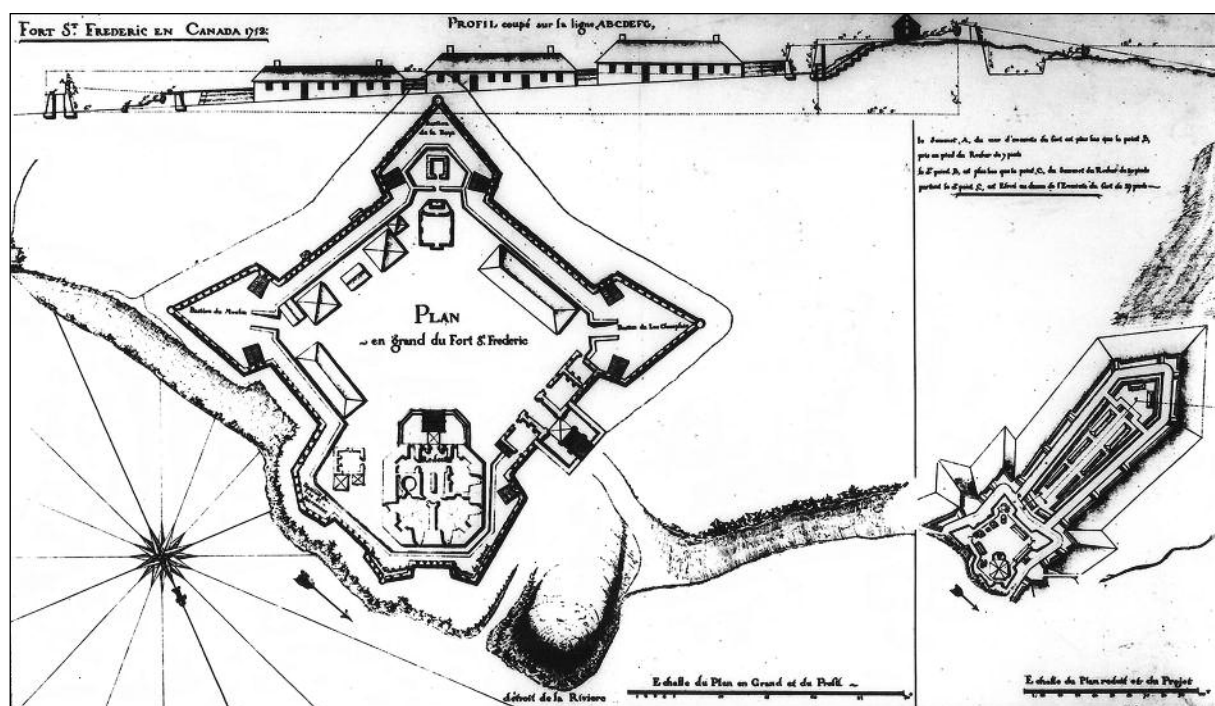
Fort St. Frederic en Canada 1752.

Profil coupé sur la ligne ABCDEFG,

Bastion de la Reyne

Bastion du Moulin

Bastion de Lac Champlain

Plan
en grand du Fort St. Frederic

Le Sommet, A, du mur d'enceinte du fort est plus bas que le point B, pris au pied du Rocher de 7 pieds

Le d. point B, est plus bas que le point C, du Sommet du Rocher de 19 pieds

partant le d. point C, est Elevé au dessus de l'Enceinte du fort de 27 pieds

détroit de la Riviere

Echelle du Plan en Grand et du Profil

Echelle du Plan reduit et du Projet